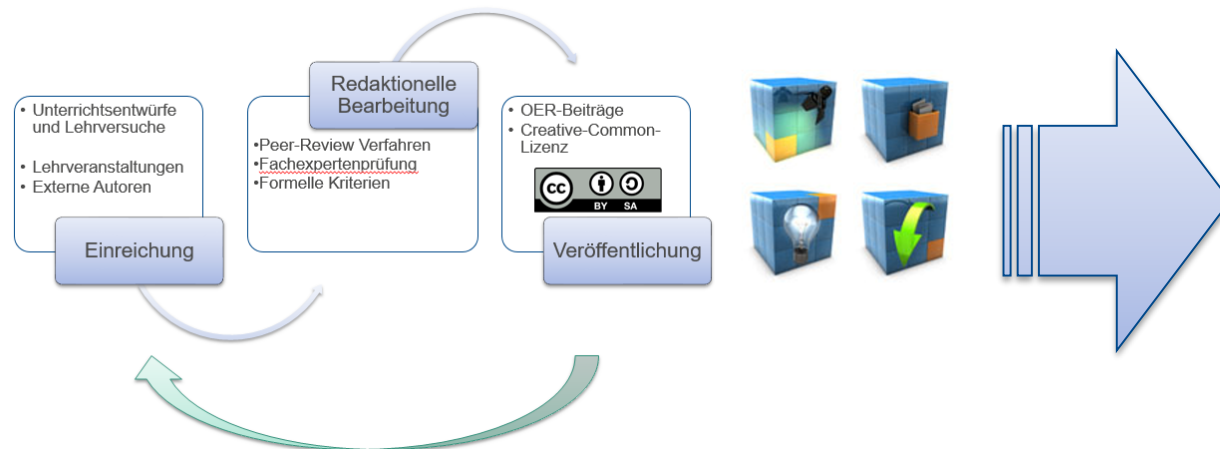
• Unterrichtsentwürfe und Lehrversuche

• Lehrveranstaltungen
• Externe Autoren

Einreichung

Redaktionelle Bearbeitung

•Peer-Review Verfahren
•Fachexpertenprüfung
•Formelle Kriterien

• OER-Beiträge
• Creative-Common-Lizenz

cc BY SA

Veröffentlichung